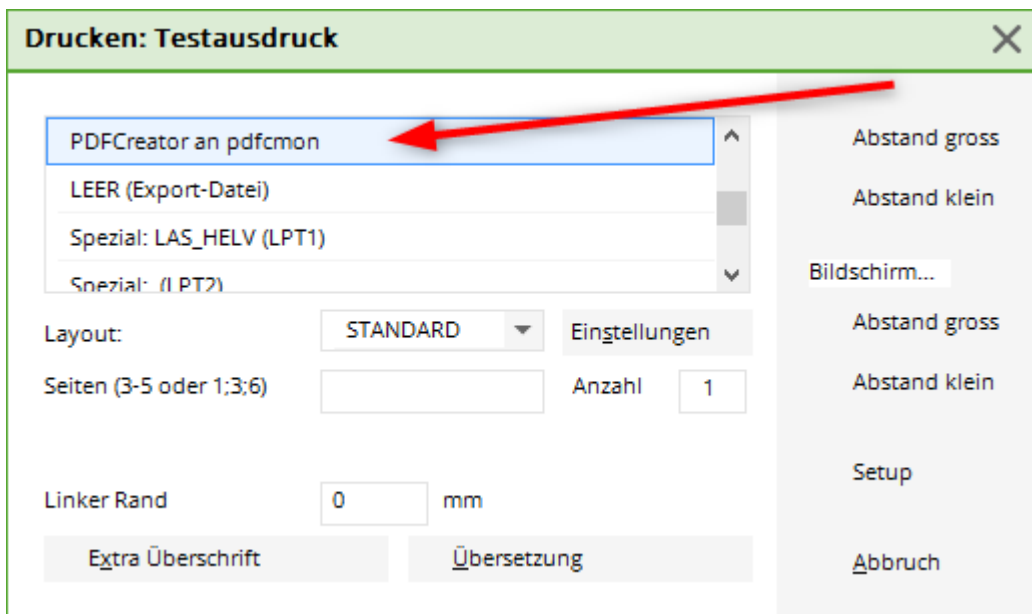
Drucken: Testausdruck

PDFCreator an pdfcmon
LEER (Export-Datei)
Spezial: LAS_HELV (LPT1)
Spezial: (LPT2)

Layout: STANDARD Einstellungen
Seiten (3-5 oder 1;3;6) Anzahl 1

Linker Rand 0 mm

Extra Überschrift Übersetzung

Abstand gross
Abstand klein
Bildschirm...
Abstand gross
Abstand klein
Setup
Abbruch